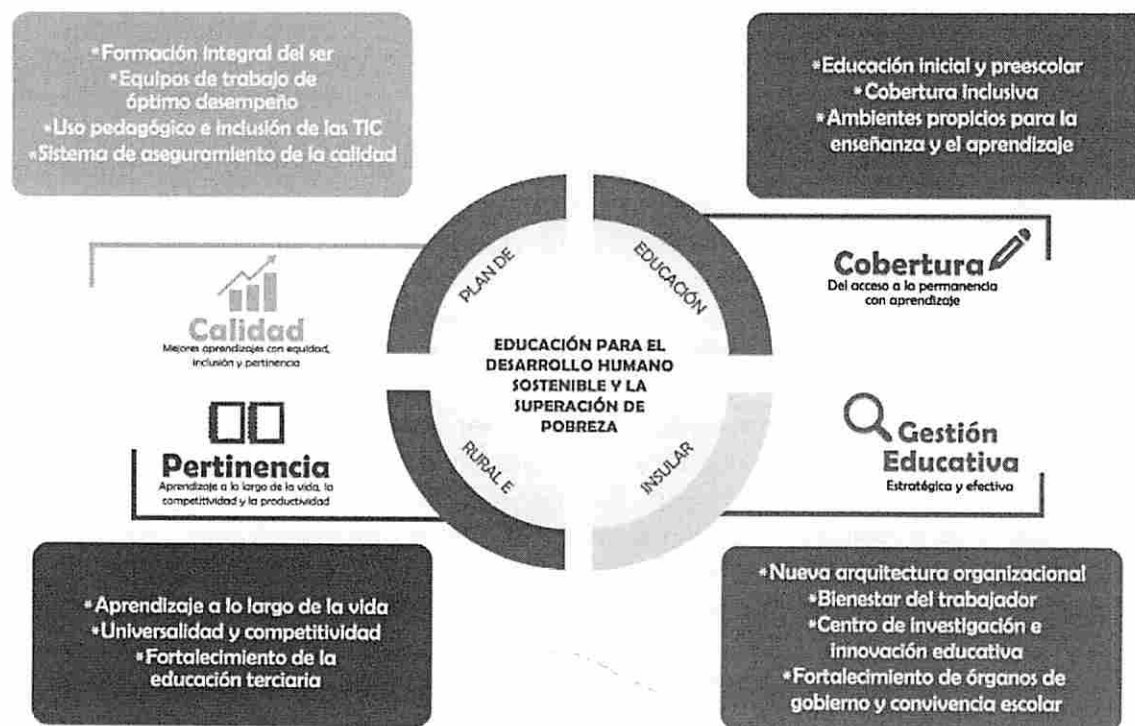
*Formación integral del ser
*Equipos de trabajo de óptimo desempeño
*Uso pedagógico e inclusión de las TIC
*Sistema de aseguramiento de la calidad

*Educación inicial y preescolar
*Cobertura inclusiva
*Ambientes propicios para la enseñanza y el aprendizaje

PLAN DE
EDUCACIÓN
RURAL E
INSULAR

EDUCACIÓN PARA EL DESARROLLO HUMANO SOSTENIBLE Y LA SUPERACIÓN DE POBREZA

Cobertura
Del acceso a la permanencia con aprendizaje

Calidad
Mejores aprendizajes con equidad, inclusión y pertinencia

Pertinencia
Aprendizaje a lo largo de la vida, la competitividad y la productividad

Gestión Educativa
Estratégica y efectiva

*Aprendizaje a lo largo de la vida
*Universalidad y competitividad
*Fortalecimiento de la educación terciaria

*Nueva arquitectura organizacional
*Bienestar del trabajador
*Centro de investigación e innovación educativa
*Fortalecimiento de órganos de gobierno y convivencia escolar